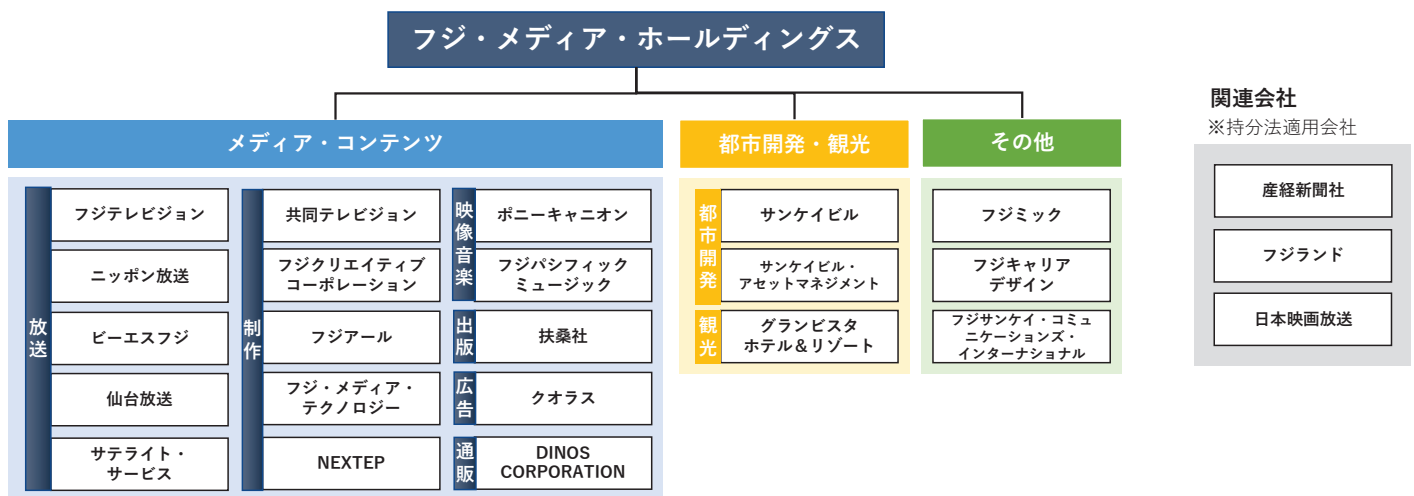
フジ・メディア・ホールディングス

メディア・コンテンツ

放送
フジテレビジョン
ニッポン放送
ビーエスフジ
仙台放送
サテライト・サービス

制作
共同テレビジョン
フジクリエイティブコーポレーション
フジアール
フジ・メディア・テクノロジー
NEXTEP

映像音楽
ポニーキャニオン
フジパシフィックミュージック

出版
扶桑社

広告
クオラス

通販
DINOS CORPORATION

都市開発・観光

都市開発
サンケイビル
サンケイビル・アセットマネジメント

観光
グランビスタホテル＆リゾート

その他
フジミック
フジキャリアデザイン
フジサンケイ・コミュニケーションズ・インターナショナル

関連会社
※持分法適用会社
産経新聞社
フジランド
日本映画放送